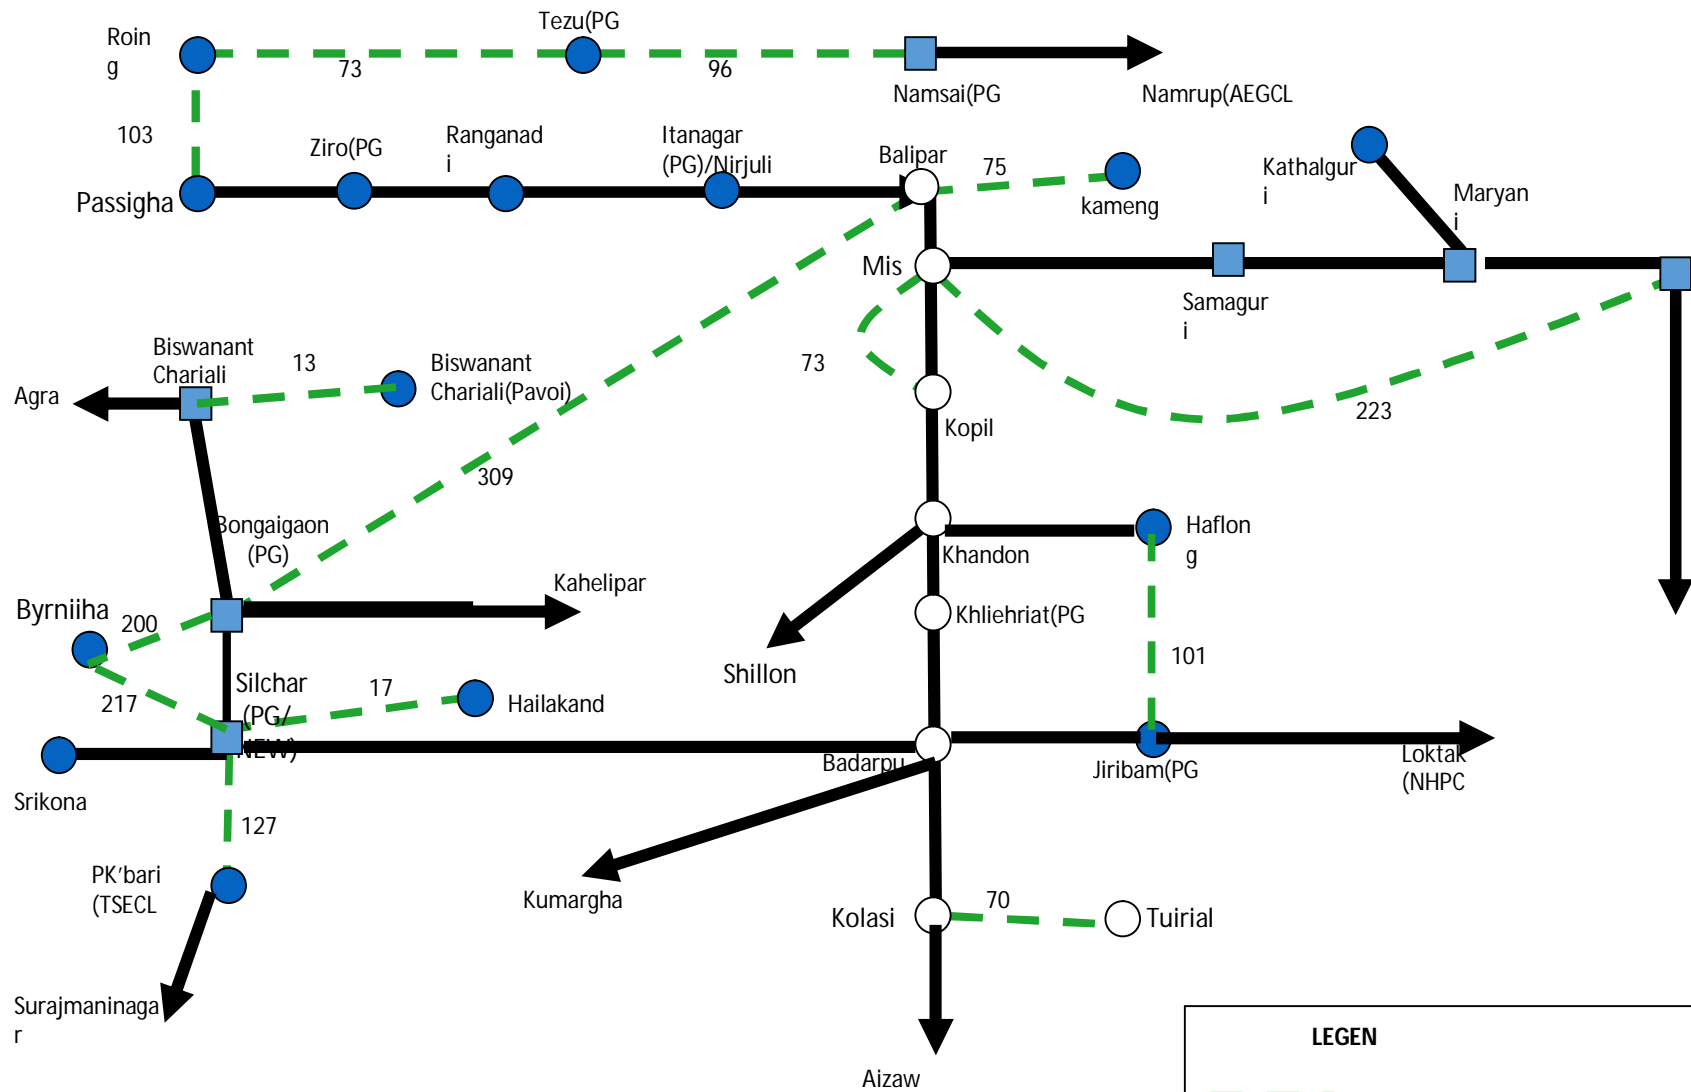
Roin g

Tezu(PG

73

96

Namsai(PG

Namrup(AEGCL

103

Ziro(PG

Ranganad i

Itanagar (PG)/Nirjuli

Balipar

75

kameng

Kathalgur i

Maryan i

Passigha

Mis

Samagur i

Biswanant Chariali

13

Biswanant Chariali(Pavoi)

73

Agra

223

Kopil

309

Bongaigaon (PG)

Haflon g

Khandon

Kahelipar

Byrniiha

200

Khliehriat(PG

101

Shillon

Silchar (PG/ NEW)

17

Hailakand

217

Badarpu

Jiribam(PG

Loktak (NHPC

Srikona

127

PK'bari (TSECL

Kumargha

Kolasi

70

Tuirial

Surajmaninaga r

Aizaw

LEGEN